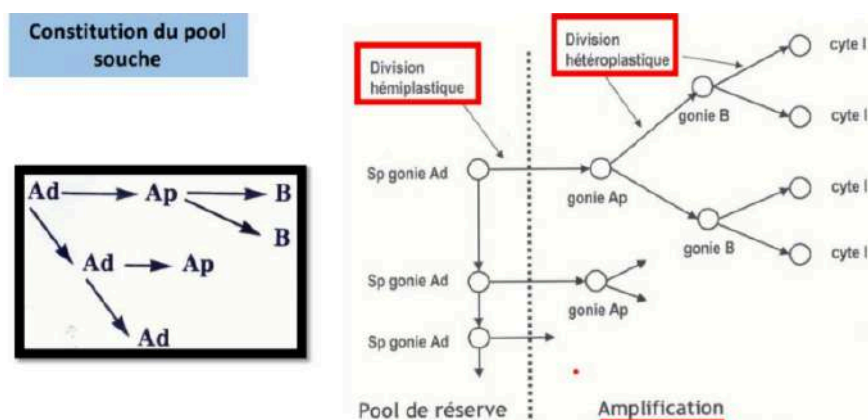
Constitution du pool souche

Ad → Ap → B
B
Ad → Ap
Ad

Division hémiplastique

Division hétéroplastique

Sp gonie Ad

gonie Ap

gonie B

gonie B

cyte I

cyte I

cyte I

cyte I

Sp gonie Ad

gonie Ap

Sp gonie Ad

Pool de réserve

Amplification